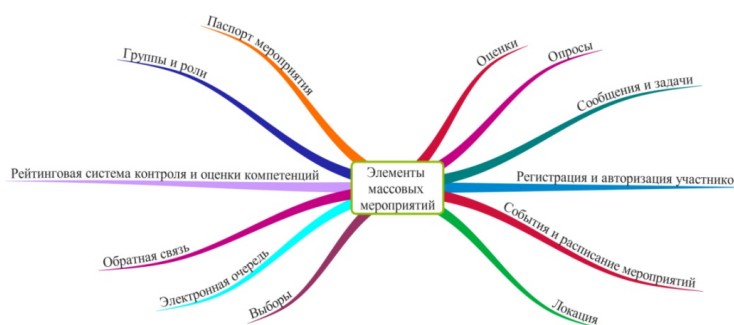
Элементы массовых мероприятий

Паспорт мероприятия

Группы и роли

Рейтинговая система контроля и оценки компетенций

Обратная связь

Электронная очередь

Выборы

Оценки

Опросы

Сообщения и задачи

Регистрация и авторизация участнико

События и расписание мероприятий

Локация